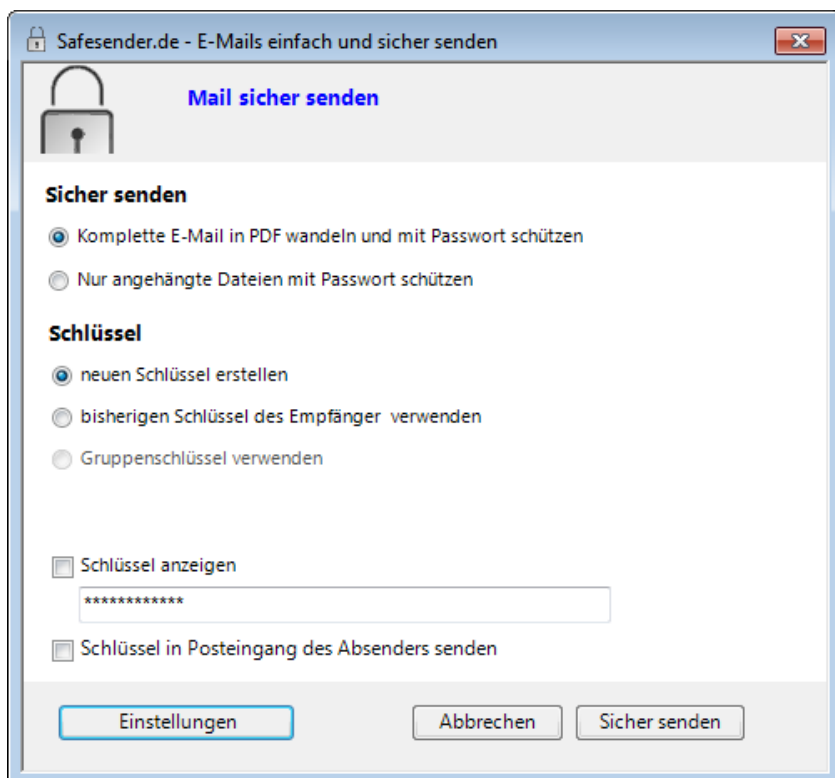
Safesender.de - E-Mails einfach und sicher senden

Mail sicher senden

Sicher senden

Komplette E-Mail in PDF wandeln und mit Passwort schützen

Nur angehängte Dateien mit Passwort schützen

Schlüssel

neuen Schlüssel erstellen

bisherigen Schlüssel des Empfänger verwenden

Gruppenschlüssel verwenden

Schlüssel anzeigen

************

Schlüssel in Posteingang des Absenders senden

Einstellungen

Abbrechen

Sicher senden